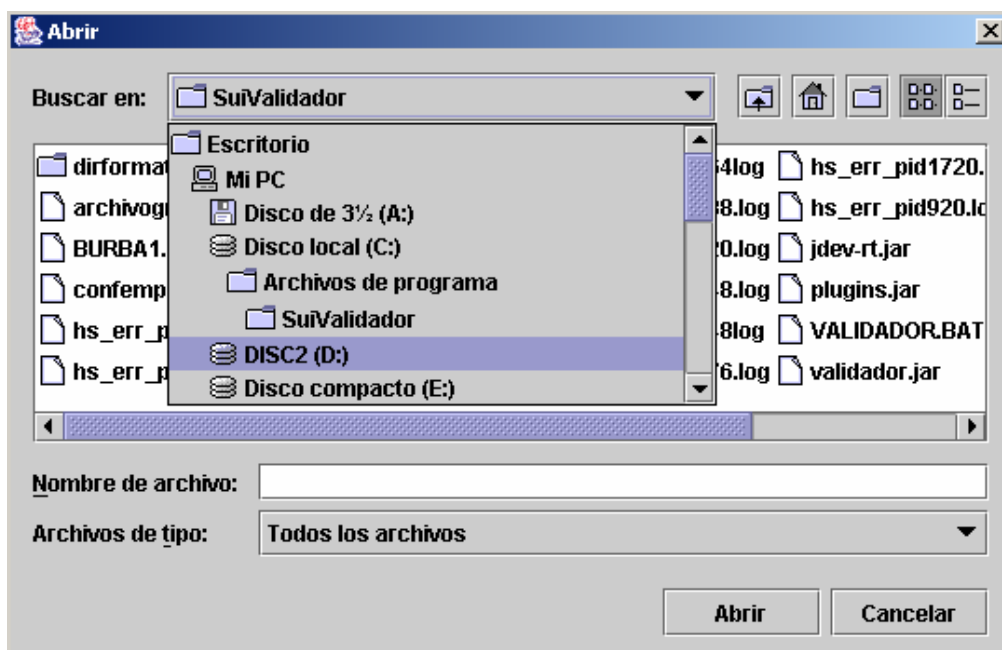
Abrir

Buscar en: SuiValidador

Escritorio
Mi PC
Disco de 3½ (A:)
Disco local (C:)
Archivos de programa
SuiValidador
DISC2 (D:)
Disco compacto (E:)

dirformat
archivog
BURBA1.
confemp
hs_err_p
hs_err_p

4log
8.log
0.log
8.log
8log
6.log

hs_err_pid1720.
hs_err_pid920.lo
jdev-rt.jar
plugins.jar
VALIDADOR.BAT
validador.jar

Nombre de archivo:
Archivos de tipo: Todos los archivos

Abrir
Cancelar